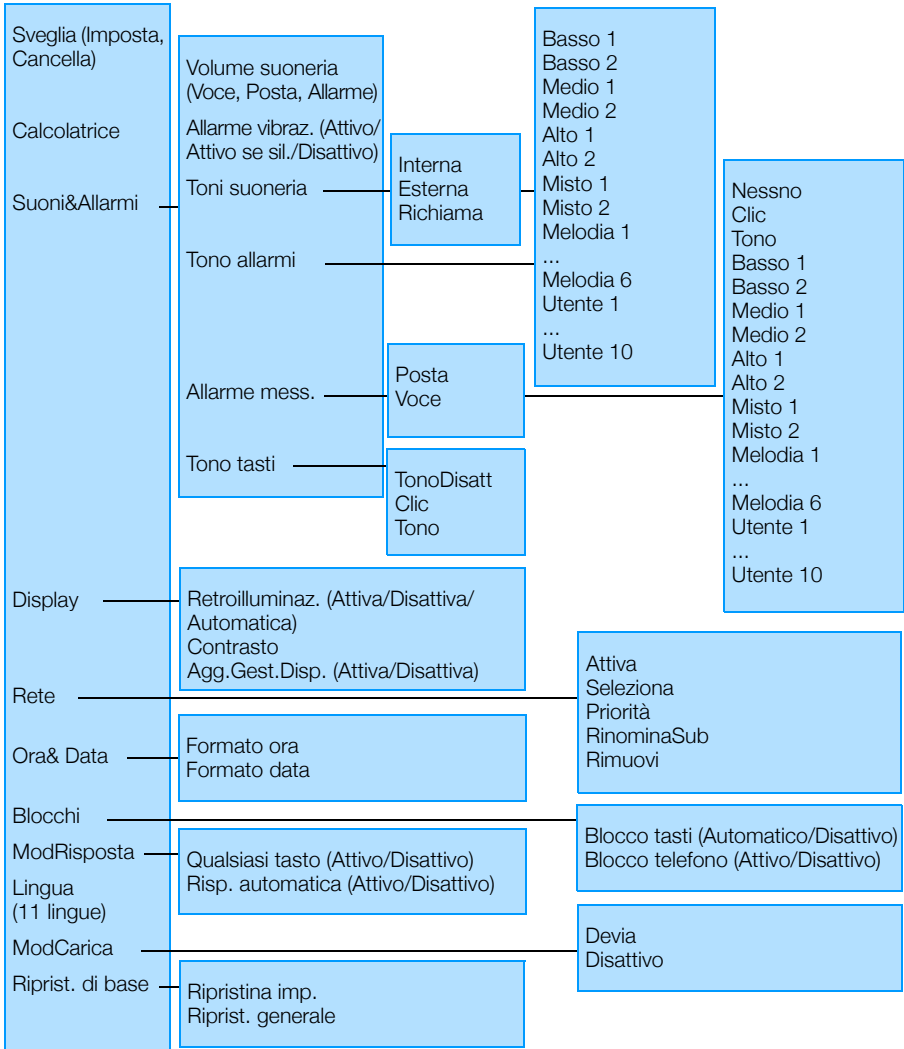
Sveglia (Imposta, Cancella)

Calcolatrice

Suoni&Allarmi

Volume suoneria (Voce, Posta, Allarme)

Allarme vibraz. (Attivo/ Attivo se sil./Disattivo)

Toni suoneria

Interna
Esterna
Richiama

Basso 1
Basso 2
Medio 1
Medio 2
Alto 1
Alto 2
Misto 1
Misto 2
Melodia 1
...
Melodia 6
Utente 1
...
Utente 10

Tono allarmi

Allarme mess.

Posta
Voce

Nessno
Clic
Tono
Basso 1
Basso 2
Medio 1
Medio 2
Alto 1
Alto 2
Misto 1
Misto 2
Melodia 1
...
Melodia 6
Utente 1
...
Utente 10

Tono tasti

TonoDisatt
Clic
Tono

Display

Retroilluminaz. (Attiva/Disattiva/ Automatica)
Contrasto
Agg.Gest.Disp. (Attiva/Disattiva)

Rete

Attiva
Seleziona
Priorità
RinominaSub
Rimuovi

Ora& Data

Formato ora
Formato data

Blocchi

Blocco tasti (Automatico/Disattivo)
Blocco telefono (Attivo/Disattivo)

ModRisposta

Qualsiasi tasto (Attivo/Disattivo)
Risp. automatica (Attivo/Disattivo)

Lingua (11 lingue)

ModCarica

Devia
Disattivo

Riprist. di base

Ripristina imp.
Riprist. generale